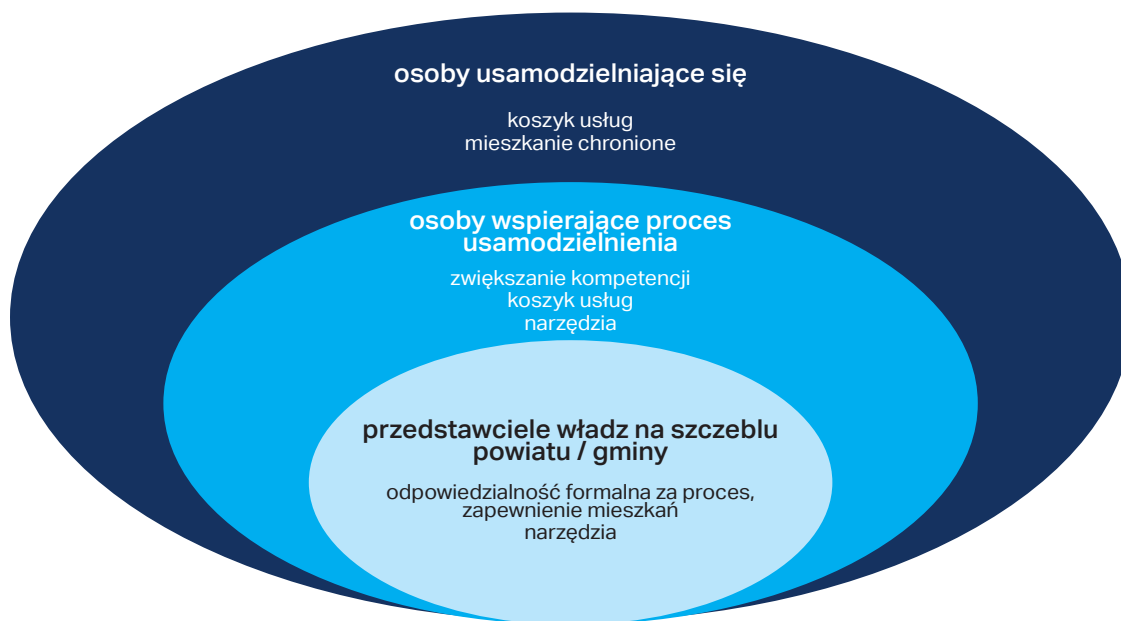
osoby usamodzielniające się

koszyk usług
mieszkanie chronione

osoby wspierające proces usamodzielnienia

zwiększanie kompetencji
koszyk usług
narzędzia

przedstawciele władz na szczeblu powiatu / gminy

odpowiedzialność formalna za proces,
zapewnienie mieszkań
narzędzia